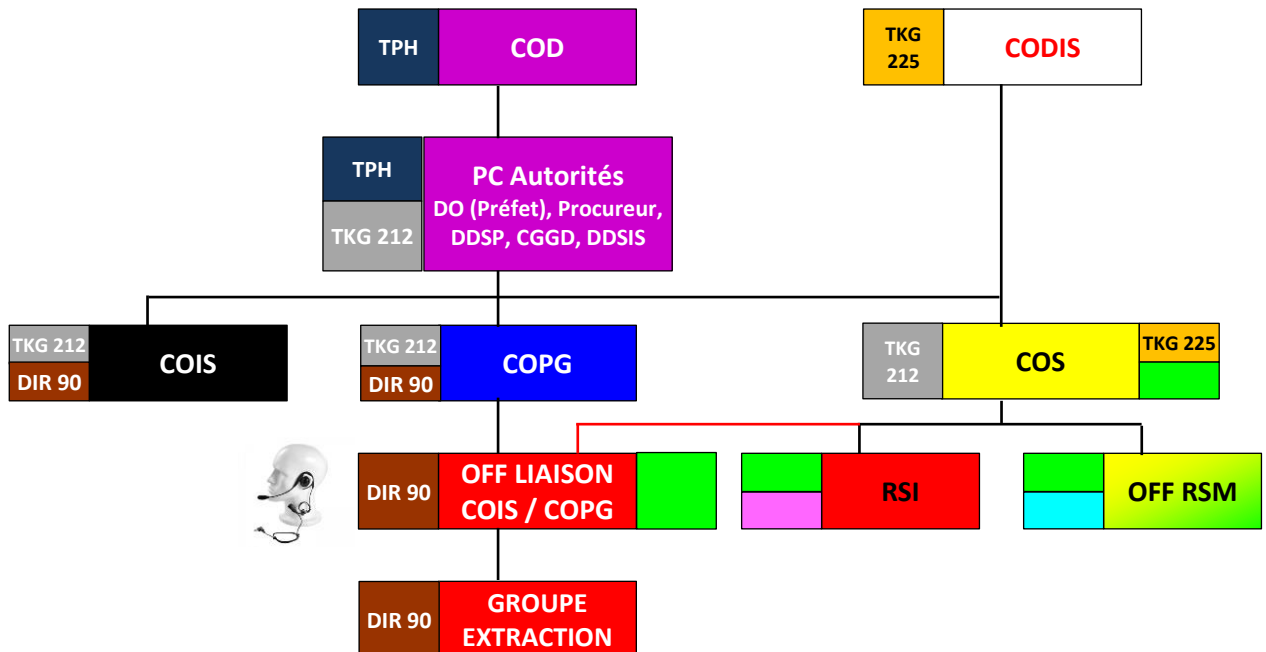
TPH COD

TKG 225 CODIS

TPH
TKG 212
PC Autorités
DO (Préfet), Procureur, DDSP, CGGD, DDSIS

TKG 212
DIR 90
COIS

TKG 212
DIR 90
COPG

TKG 212
COS
TKG 225

DIR 90
OFF LIAISON COIS / COPG

RSI

OFF RSM

DIR 90
GROUPE EXTRACTION